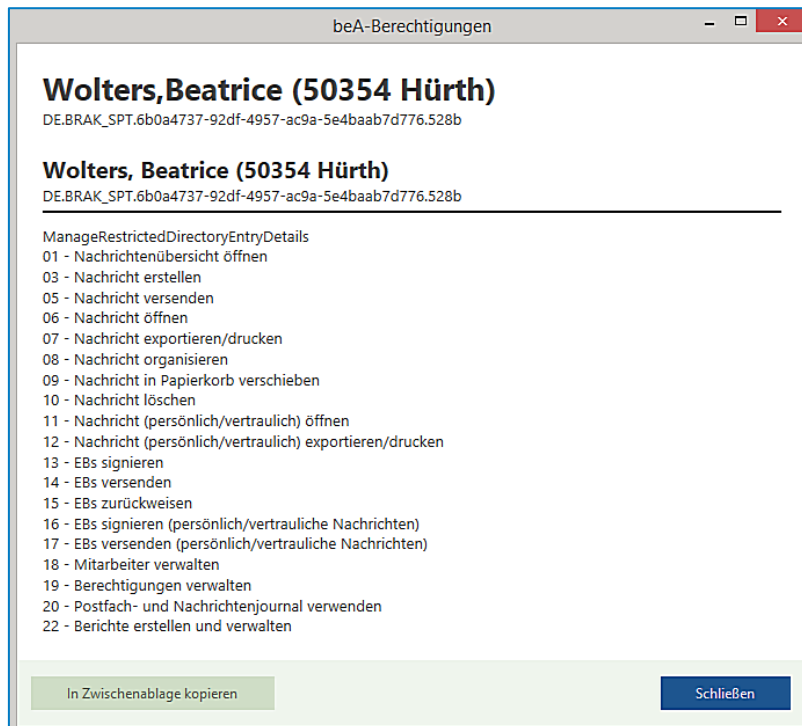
beA-Berechtigungen

Wolters,Beatrice (50354 Hürth)
DE.BRAK_SPT.6b0a4737-92df-4957-ac9a-5e4baab7d776.528b

Wolters, Beatrice (50354 Hürth)
DE.BRAK_SPT.6b0a4737-92df-4957-ac9a-5e4baab7d776.528b

ManageRestrictedDirectoryEntryDetails
01 - Nachrichtenübersicht öffnen
03 - Nachricht erstellen
05 - Nachricht versenden
06 - Nachricht öffnen
07 - Nachricht exportieren/drucken
08 - Nachricht organisieren
09 - Nachricht in Papierkorb verschieben
10 - Nachricht löschen
11 - Nachricht (persönlich/vertraulich) öffnen
12 - Nachricht (persönlich/vertraulich) exportieren/drucken
13 - EBs signieren
14 - EBs versenden
15 - EBs zurückweisen
16 - EBs signieren (persönlich/vertrauliche Nachrichten)
17 - EBs versenden (persönlich/vertrauliche Nachrichten)
18 - Mitarbeiter verwalten
19 - Berechtigungen verwalten
20 - Postfach- und Nachrichtenjournal verwenden
22 - Berichte erstellen und verwalten

In Zwischenablage kopieren

Schließen